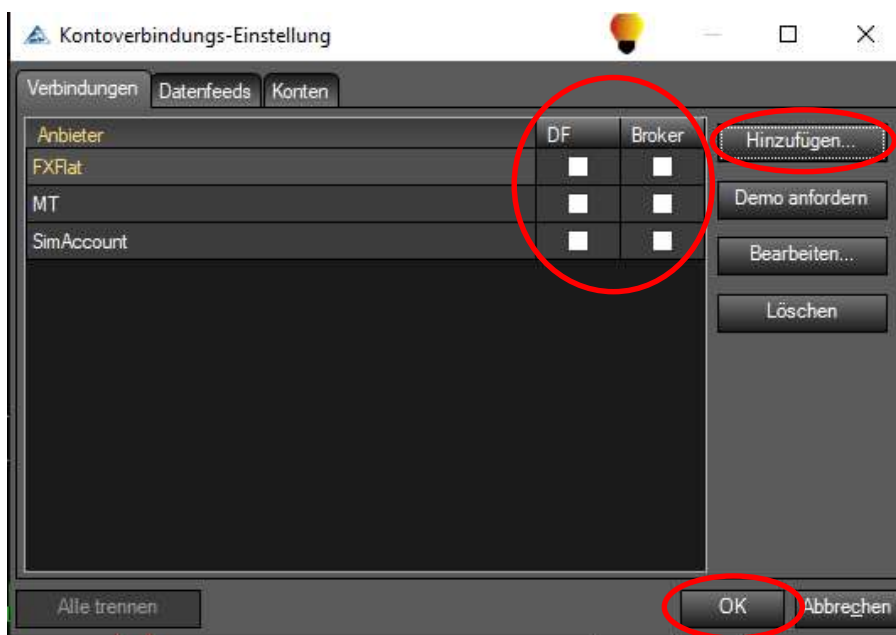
Kontoverbindungs-Einstellung

Verbindungen | Datenfeeds | Konten

| Anbieter | DF | Broker |
|---|---|---|
| FXFlat | | |
| MT | | |
| SimAccount | | |

Hinzufügen...

Demo anfordern

Bearbeiten...

Löschen

Alle trennen

OK

Abbrechen